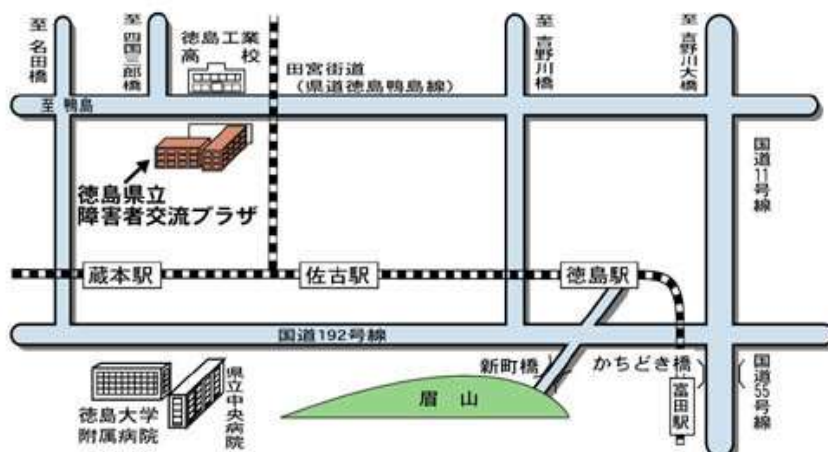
至名田橋

至四国三郎橋

徳島工業高校

田宮街道
（県道徳島鴨島線）

至吉野川橋

至吉野川大橋

至鴨島

国道11号線

徳島県立
障害者交流プラザ

蔵本駅

佐古駅

徳島駅

国道192号線

新町橋

かちどき橋

富田駅

国道55号線

眉山

徳島大学
附属病院

県立中央病院